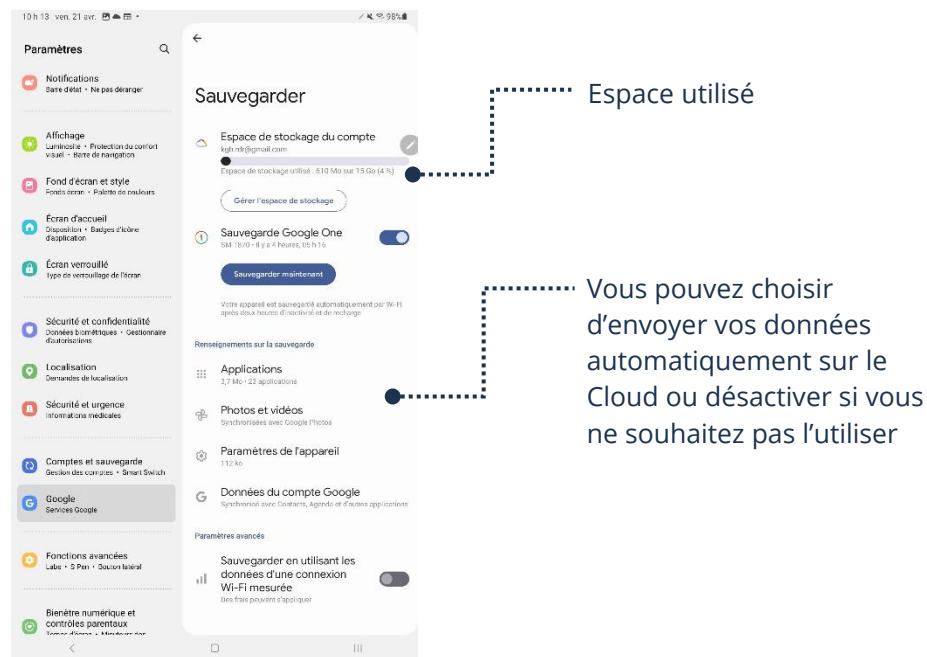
10 h 13 ven. 21 avr.

98%

Paramètres

Notifications
Barre d'état • Ne pas déranger

Affichage
Luminosité • Protection du confort visuel • Barre de navigation

Fond d'écran et style
Fonds d'écran • Palette de couleurs

Écran d'accueil
Disposition • Badges d'icône d'application

Écran verrouillé
Type de verrouillage de l'écran

Sécurité et confidentialité
Données biométriques • Gestionnaire d'autorisations

Localisation
Demandes de localisation

Sécurité et urgence
Informations médicales

Comptes et sauvegarde
Gestion des comptes • Smart Switch

Google
Services Google

Fonctions avancées
Labs • S Pen • Bouton latéral

Bienêtre numérique et contrôles parentaux
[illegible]

Sauvegarder

Espace de stockage du compte
kgh.nlr@gmail.com
Espace de stockage utilisé : 610 Mo sur 15 Go (4 %)

Gérer l'espace de stockage

Sauvegarde Google One
SM-T870 • Il y a 4 heures, 06 h 16

Sauvegarder maintenant

Votre appareil est sauvegardé automatiquement par Wi-Fi après deux heures d'inactivité et de recharge

Renseignements sur la sauvegarde

Applications
3,7 Mo • 22 applications

Photos et vidéos
Synchronisées avec Google Photos

Paramètres de l'appareil
112 ko

Données du compte Google
Synchronisé avec Contacts, Agenda et d'autres applications

Paramètres avancés

Sauvegarder en utilisant les données d'une connexion Wi-Fi mesurée
Des frais peuvent s'appliquer

Espace utilisé

Vous pouvez choisir d'envoyer vos données automatiquement sur le Cloud ou désactiver si vous ne souhaitez pas l'utiliser